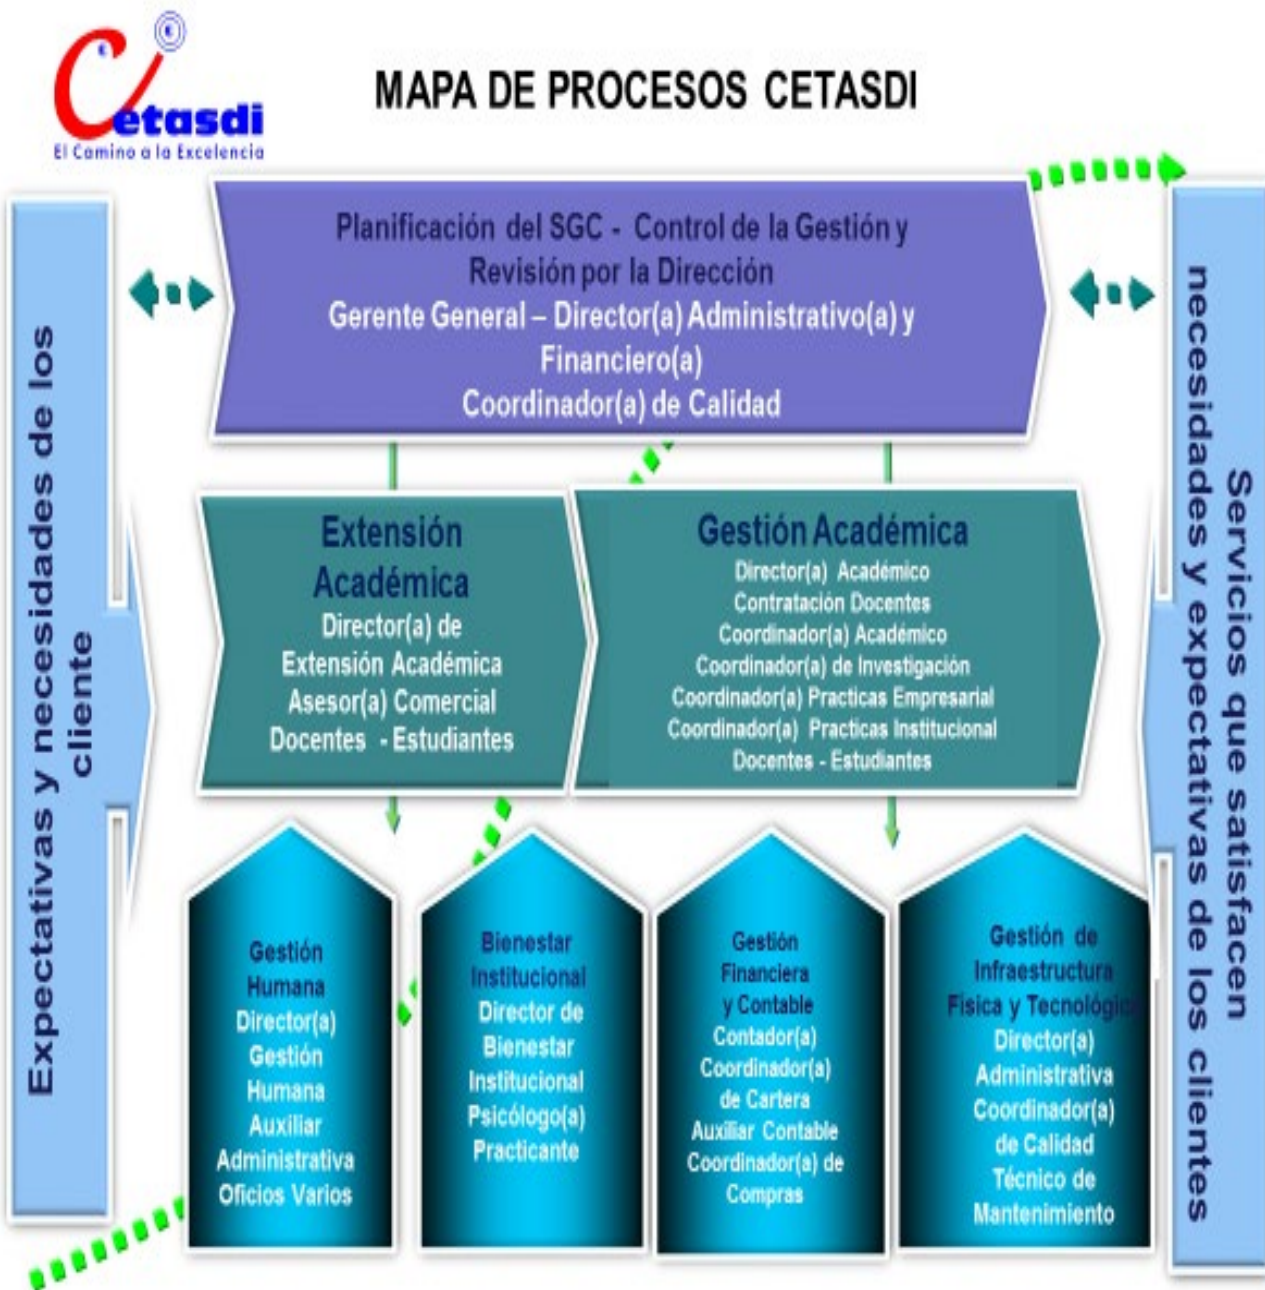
Cetasdi
El Camino a la Excelencia

MAPA DE PROCESOS CETASDI

Expectativas y necesidades de los cliente

Planificación del SGC - Control de la Gestión y Revisión por la Dirección
Gerente General – Director(a) Administrativo(a) y Financiero(a)
Coordinador(a) de Calidad

Extensión Académica
Director(a) de Extensión Académica
Asesor(a) Comercial
Docentes - Estudiantes

Gestión Académica
Director(a) Académico
Contratación Docentes
Coordinador(a) Académico
Coordinador(a) de Investigación
Coordinador(a) Practicas Empresarial
Coordinador(a) Practicas Institucional
Docentes - Estudiantes

Gestión Humana
Director(a) Gestión Humana
Auxiliar Administrativa
Oficios Varios

Bienestar Institucional
Director de Bienestar Institucional
Psicólogo(a)
Practicante

Gestión Financiera y Contable
Contador(a)
Coordinador(a) de Cartera
Auxiliar Contable
Coordinador(a) de Compras

Gestión de Infraestructura Física y Tecnológica
Director(a) Administrativa
Coordinador(a) de Calidad
Técnico de Mantenimiento

Servicios que satisfacen necesidades y expectativas de los clientes